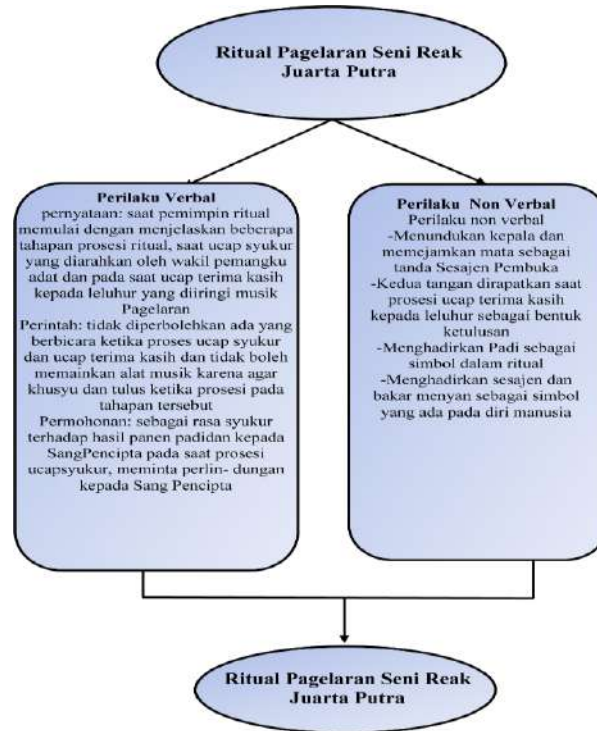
Ritual Pagelaran Seni Reak Juarta Putra

Perilaku Verbal
pernyataan: saat pemimpin ritual memulai dengan menjelaskan beberapa tahapan prosesi ritual, saat ucap syukur yang diarahkan oleh wakil pemangku adat dan pada saat ucap terima kasih kepada leluhur yang diiringi musik Pagelaran
Perintah: tidak diperbolehkan ada yang berbicara ketika proses ucap syukur dan ucap terima kasih dan tidak boleh memainkan alat musik karena agar khusyu dan tulus ketika prosesi pada tahapan tersebut
Permohonan: sebagai rasa syukur terhadap hasil panen padidan kepada SangPencipta pada saat prosesi ucapsyukur, meminta perlin- dungan kepada Sang Pencipta

Perilaku Non Verbal
Perilaku non verbal
-Menundukan kepala dan memejamkan mata sebagai tanda Sesajen Pembuka
-Kedua tangan dirapatkan saat prosesi ucap terima kasih kepada leluhur sebagai bentuk ketulusan
-Menghadirkan Padi sebagai simbol dalam ritual
-Menghadirkan sesajen dan bakar menyan sebagai simbol yang ada pada diri manusia

Ritual Pagelaran Seni Reak Juarta Putra